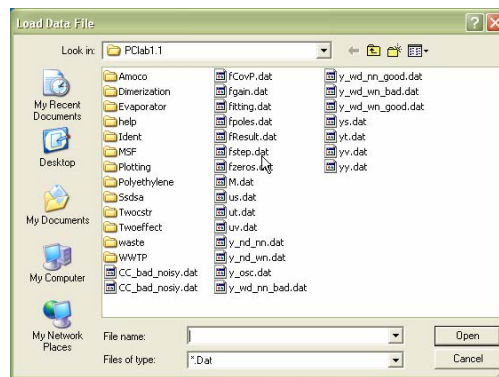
Load Data File

Look in: PClab1.1

My Recent Documents
Desktop
My Documents
My Computer
My Network Places

Amoco
Dimerization
Evaporator
help
Ident
MSF
Plotting
Polyethylene
Ssdsa
Twocstr
Twoeffect
waste
WWTP
CC_bad_noisy.dat
CC_bad_nosiy.dat

fCovP.dat
fgain.dat
fitting.dat
fpoles.dat
fResult.dat
fstep.dat
fzeros.dat
M.dat
us.dat
ut.dat
uv.dat
y_nd_nn.dat
y_nd_wn.dat
y_osc.dat
y_wd_nn_bad.dat

y_wd_nn_good.dat
y_wd_wn_bad.dat
y_wd_wn_good.dat
ys.dat
yt.dat
yv.dat
yy.dat

File name:
Files of type: *.Dat

Open
Cancel